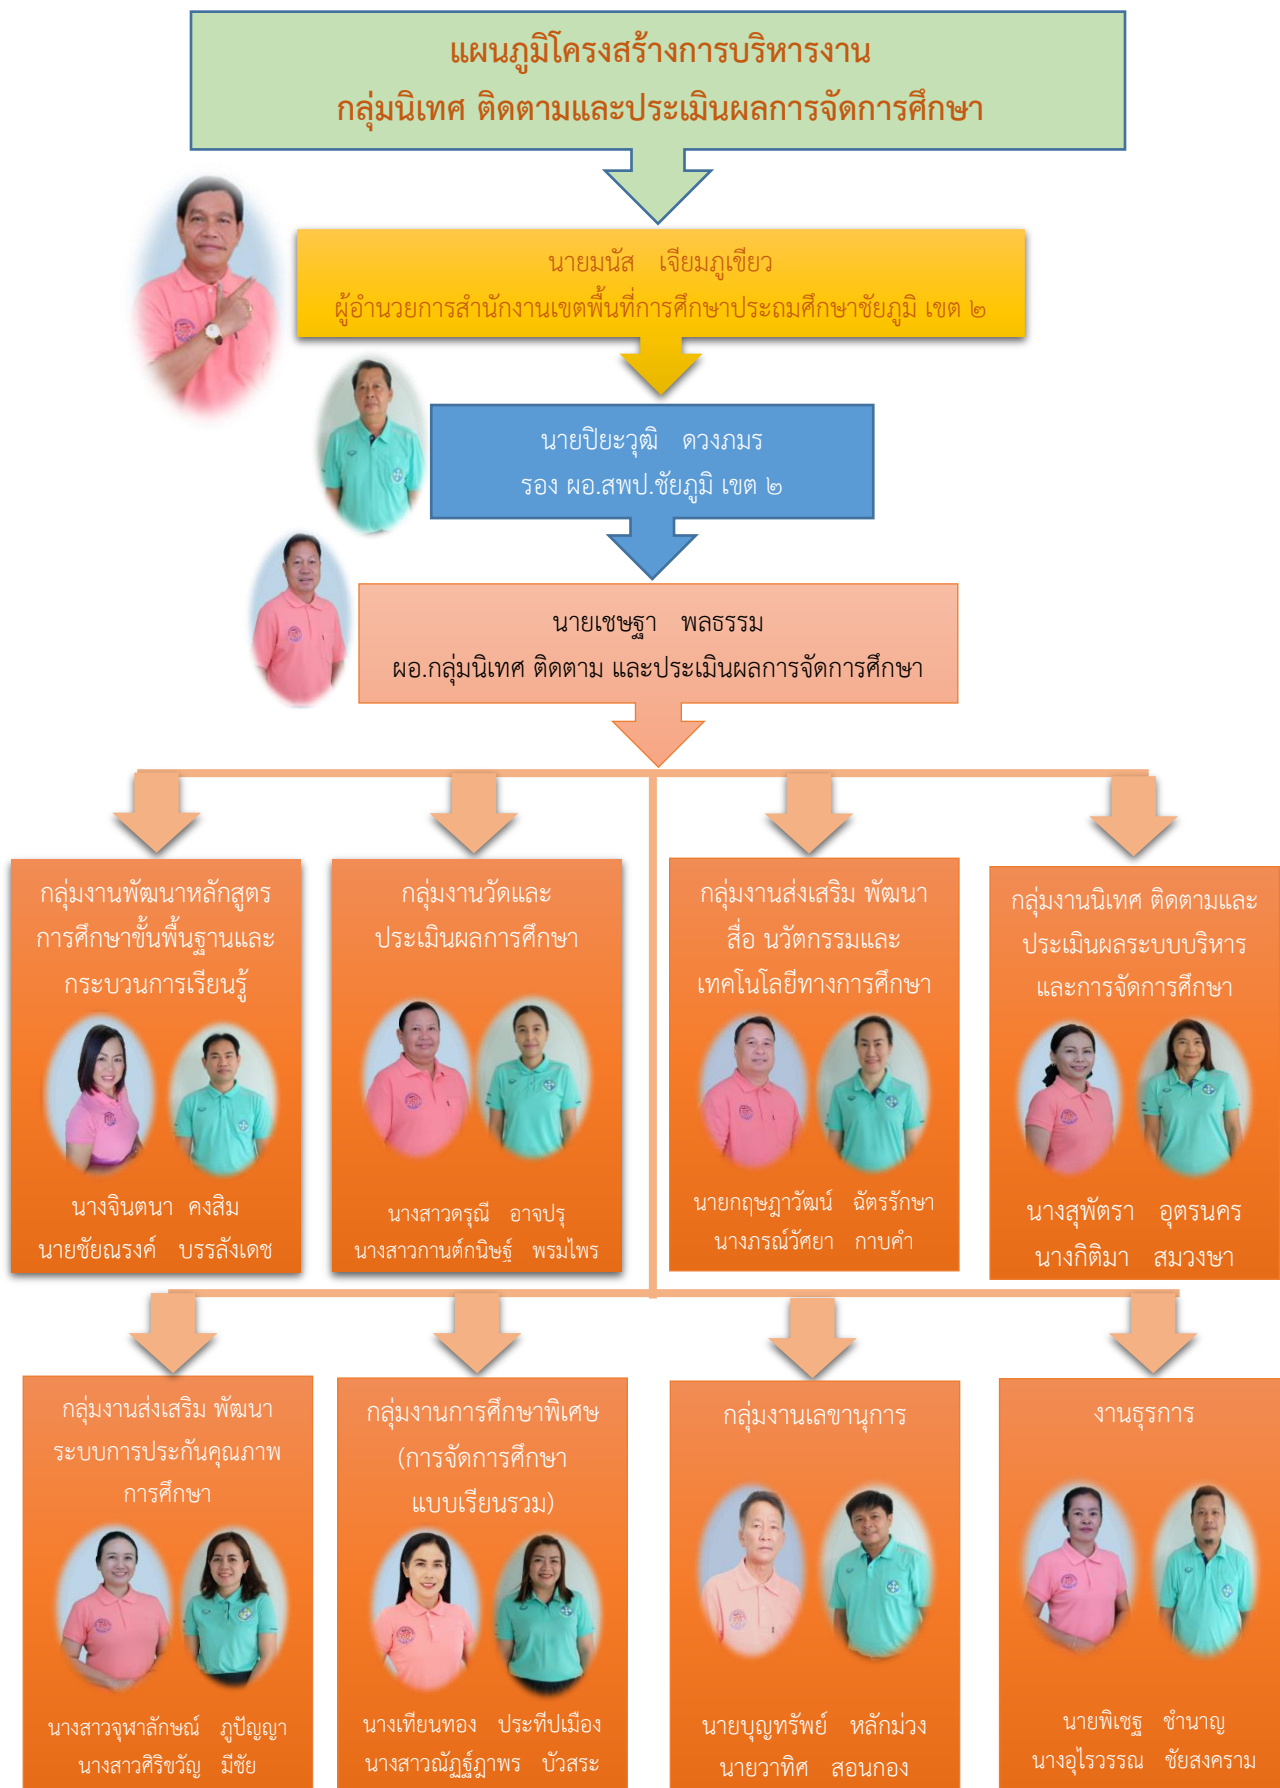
แผนภูมิโครงสร้างการบริหารงาน
กลุ่มนิเทศ ติดตามและประเมินผลการจัดการศึกษา

นายมนัส เจียมภูเขียว
ผู้อำนวยการสำนักงานเขตพื้นที่การศึกษาประถมศึกษาชัยภูมิ เขต ๒

นายปิยะวุฒิ ดวงภมร
รอง ผอ.สพป.ชัยภูมิ เขต ๒

นายเชษฐา พลธรรม
ผอ.กลุ่มนิเทศ ติดตาม และประเมินผลการจัดการศึกษา

กลุ่มงานพัฒนาหลักสูตรการศึกษาขั้นพื้นฐานและกระบวนการเรียนรู้

นางจินตนา คงสิม
นายชัยณรงค์ บรรลังเดช

กลุ่มงานวัดและประเมินผลการศึกษา

นางสาวดรุณี อาจปรุ
นางสาวกานต์กนิษฐ์ พรมไพร

กลุ่มงานส่งเสริม พัฒนา สื่อ นวัตกรรมและเทคโนโลยีทางการศึกษา

นายกฤษฎาวัฒน์ ฉัตรรักษา
นางภรณ์วัศยา กาบคำ

กลุ่มงานนิเทศ ติดตามและประเมินผลระบบบริหารและการจัดการศึกษา

นางสุพัตรา อุตรนคร
นางกิติมา สมวงษา

กลุ่มงานส่งเสริม พัฒนาระบบการประกันคุณภาพการศึกษา

นางสาวจุฑาลักษณ์ ภูปัญญา
นางสาวศิริขวัญ มีชัย

กลุ่มงานการศึกษาพิเศษ (การจัดการศึกษาแบบเรียนรวม)

นางเทียนทอง ประทีปเมือง
นางสาวณัฏฐ์ฎาพร บัวสระ

กลุ่มงานเลขานุการ

นายบุญทรัพย์ หลักม่วง
นายวาทิศ สอนกอง

งานธุรการ

นายพิเชฐ ชำนาญ
นางอุไรวรรณ ชัยสงคราม